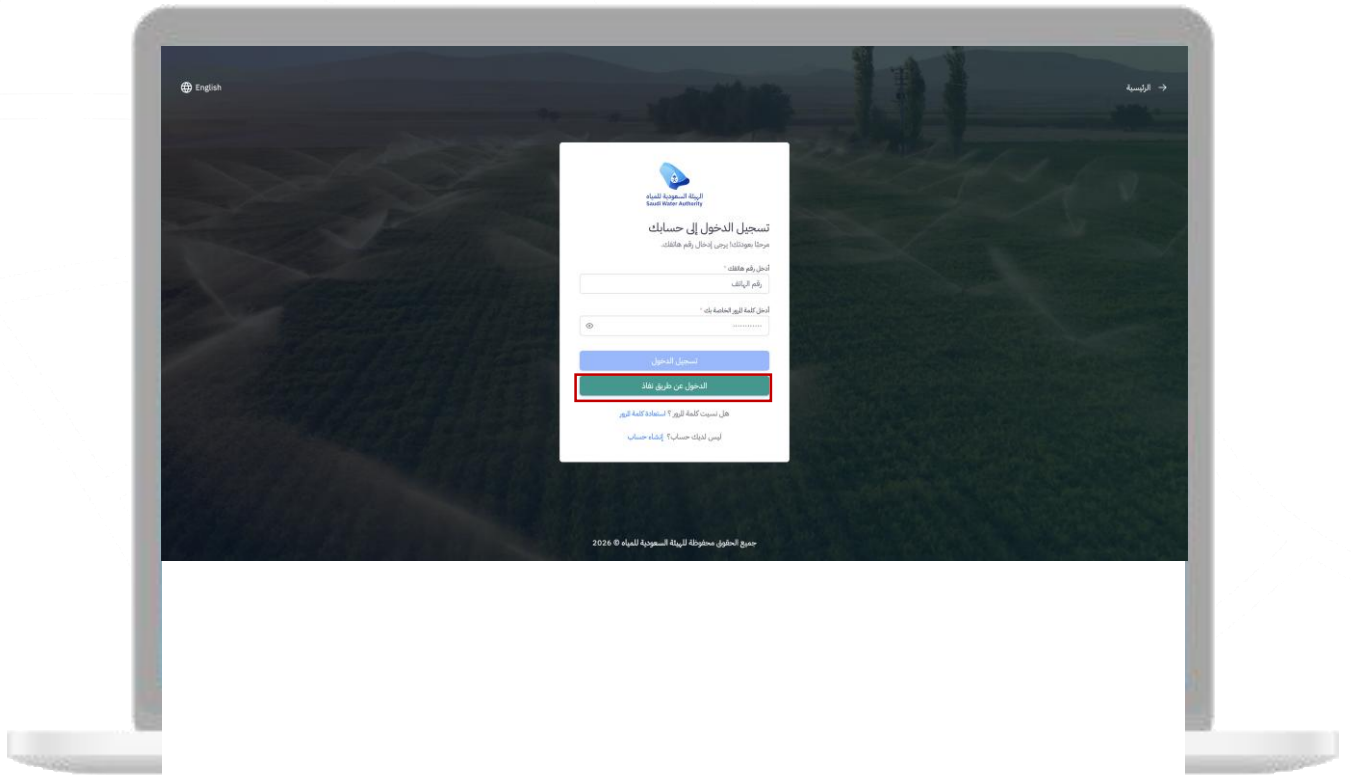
English

الرئيسية

الهيئة السعودية للمياه
Saudi Water Authority

تسجيل الدخول إلى حسابك
مرحبًا بعودتك! يرجى إدخال رقم هاتفك.

أدخل رقم هاتفك *
رقم الهاتف

أدخل كلمة المرور الخاصة بك *
••••••••••

تسجيل الدخول

الدخول عن طريق نفاذ

هل نسيت كلمة المرور ؟ استعادة كلمة المرور

ليس لديك حساب؟ إنشاء حساب

جميع الحقوق محفوظة للهيئة السعودية للمياه © 2026